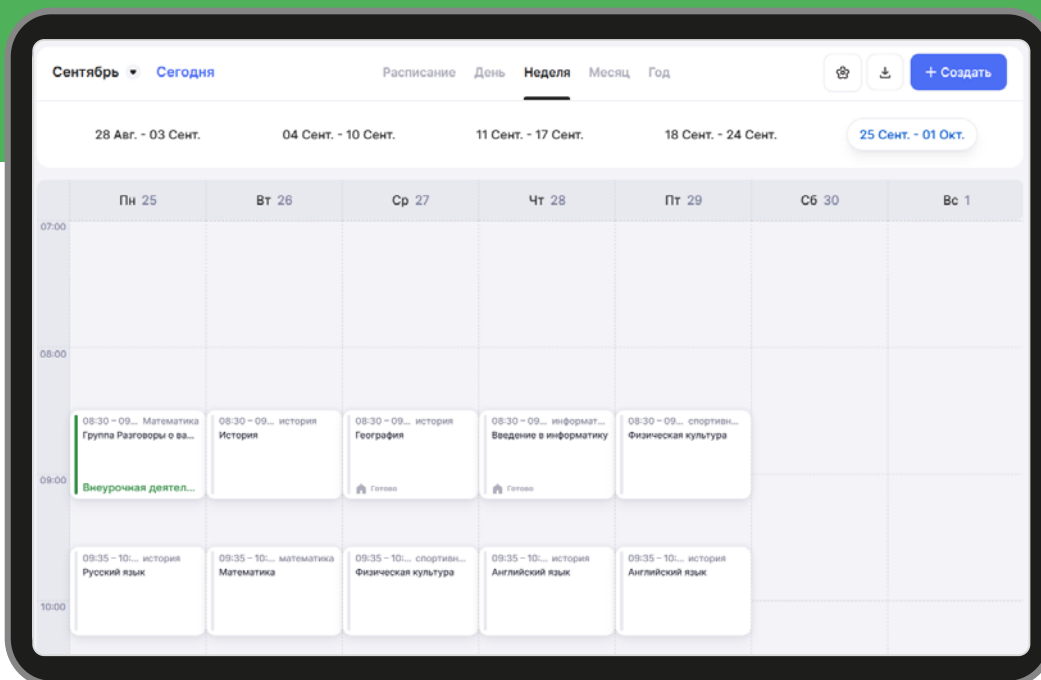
Сентябрь Сегодня

Расписание День Неделя Месяц Год

+ Создать

28 Авг. - 03 Сент. 04 Сент. - 10 Сент. 11 Сент. - 17 Сент. 18 Сент. - 24 Сент. 25 Сент. - 01 Окт.

| | Пн 25 | Вт 26 | Ср 27 | Чт 28 | Пт 29 | Сб 30 | Вс 1 |
|---|---|---|---|---|---|---|---|
| 07:00 | | | | | | | |
| 08:00 | | | | | | | |
| 09:00 | 08:30 – 09... Математика Группа Разговоры о ва... Внеурочная деятел... | 08:30 – 09... история История | 08:30 – 09... история География Готово | 08:30 – 09... информат... Введение в информатику Готово | 08:30 – 09... спортивн... Физическая культура | | |
| 10:00 | 09:35 – 10:... история Русский язык | 09:35 – 10:... математика Математика | 09:35 – 10:... спортивн... Физическая культура | 09:35 – 10:... история Английский язык | 09:35 – 10:... история Английский язык | | |